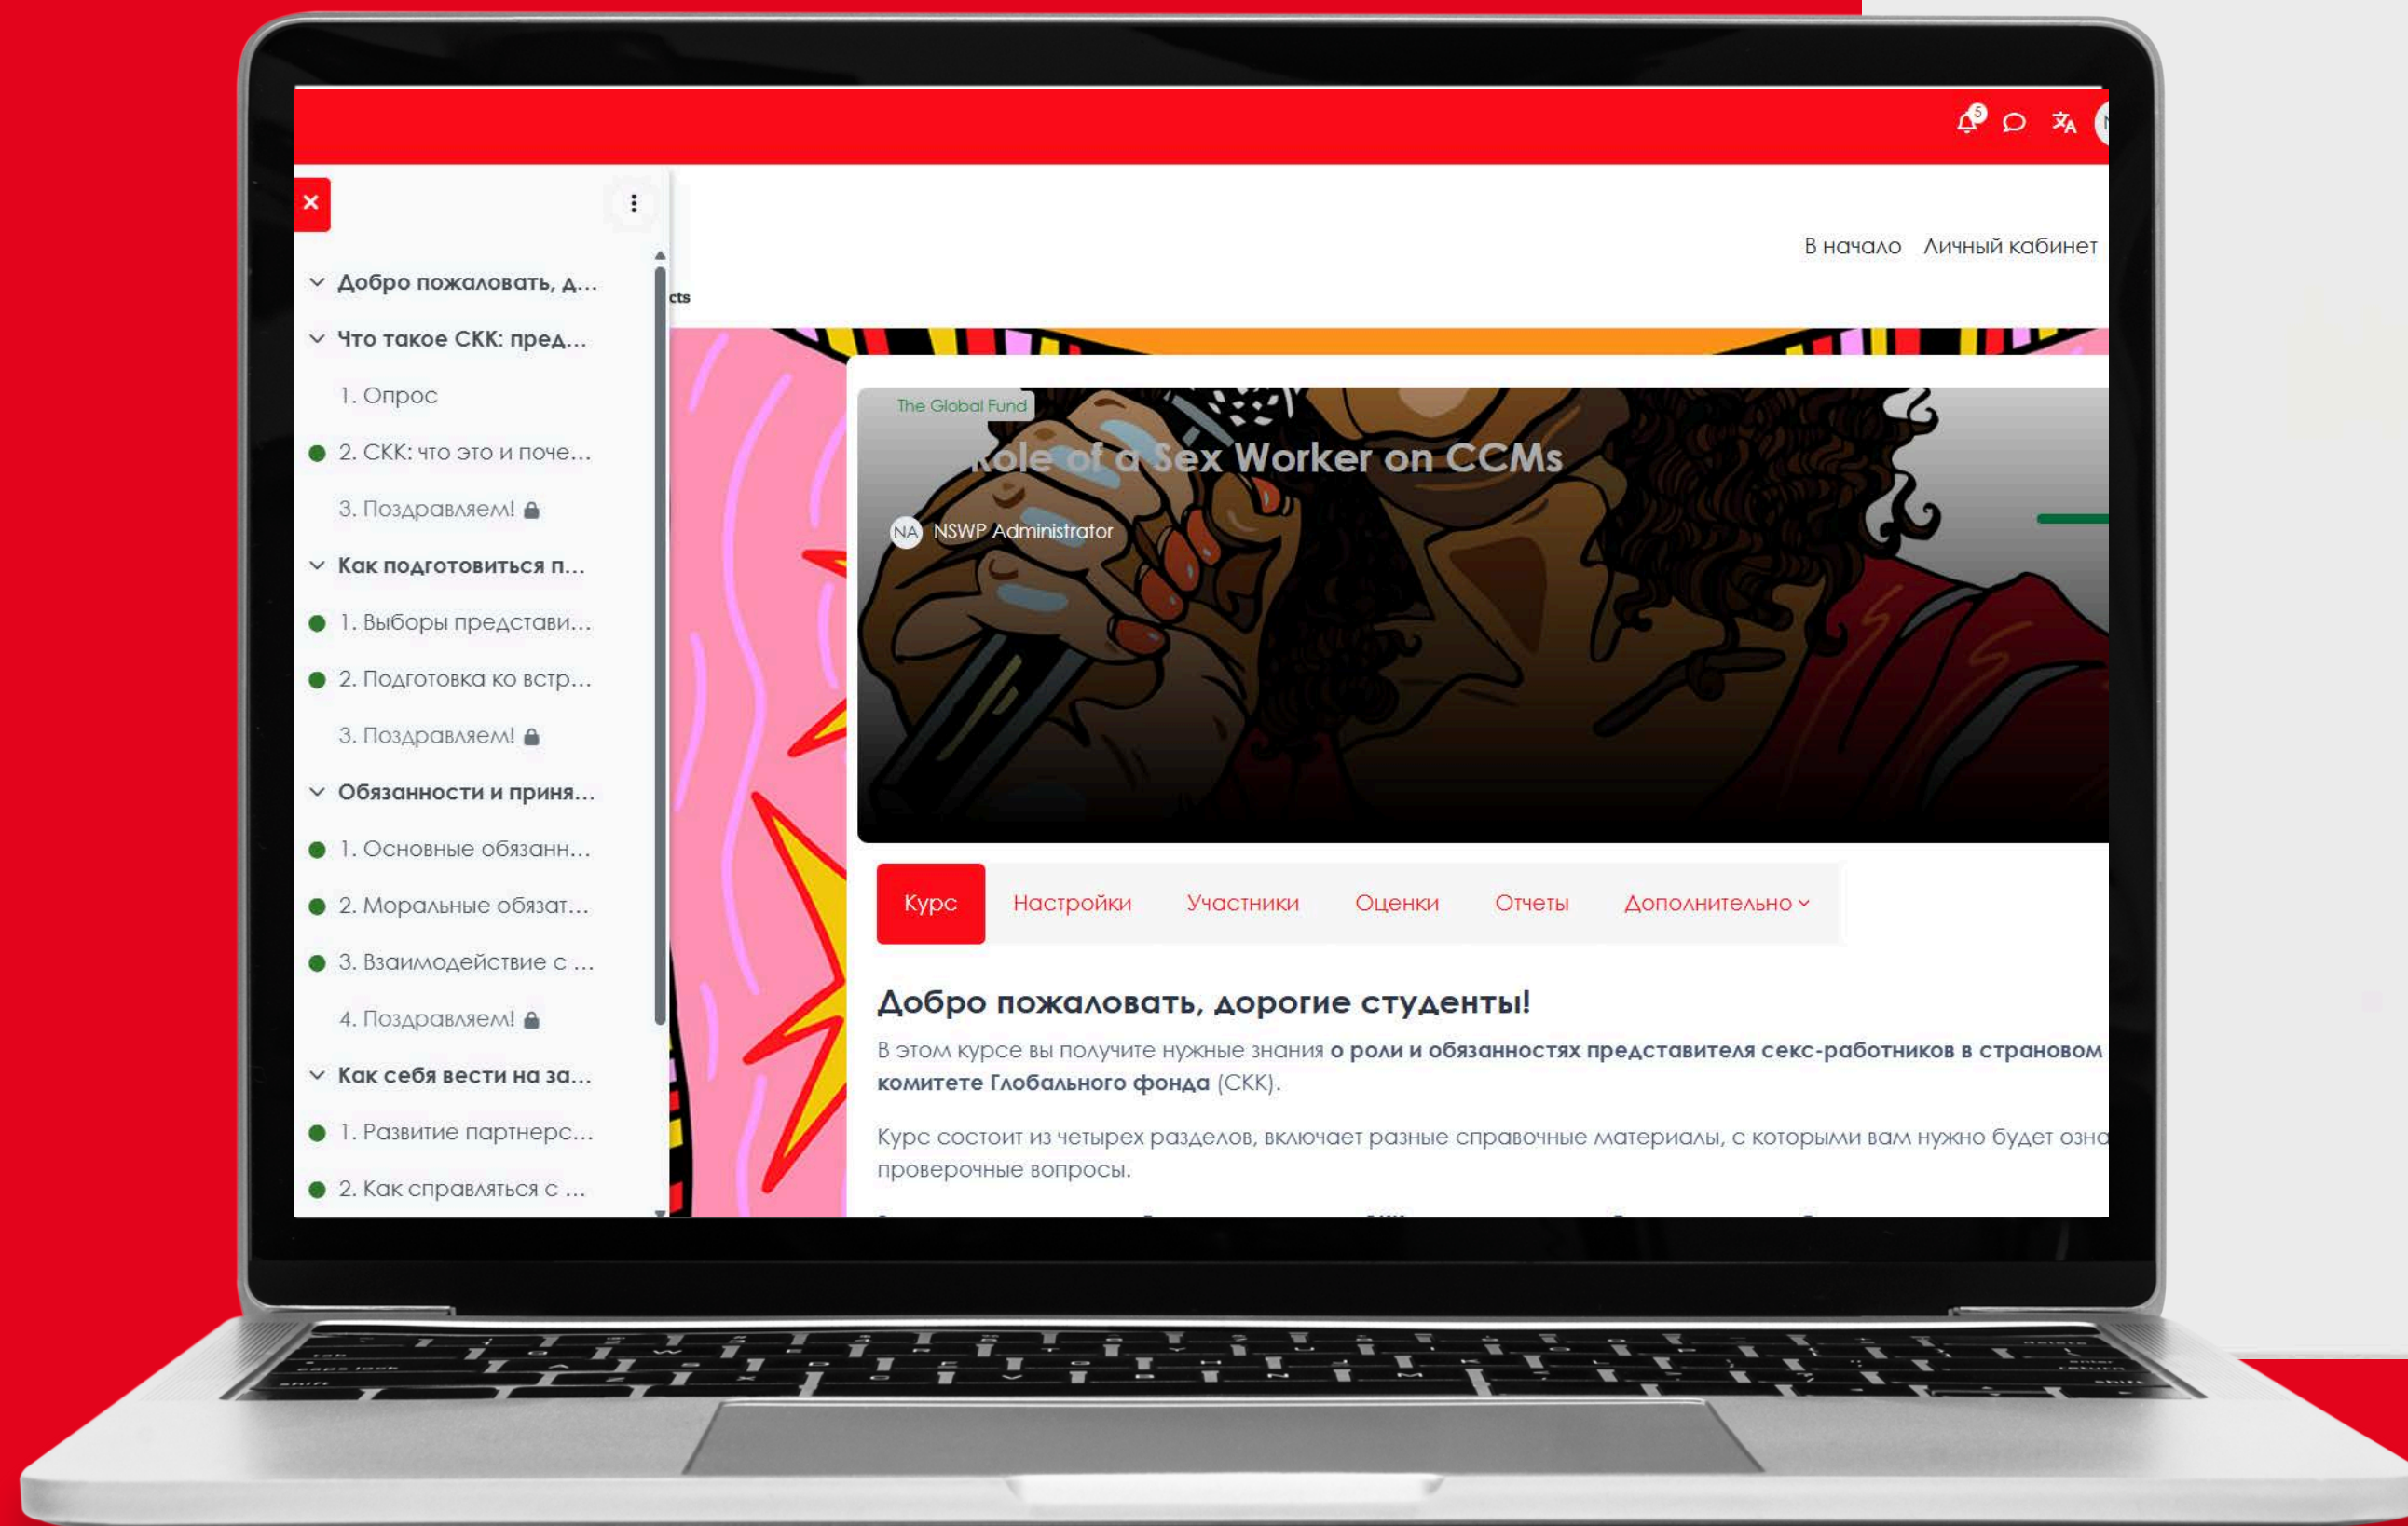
5

×

Добро пожаловать, д...

Что такое СКК: пред...

1. Опрос

2. СКК: что это и поче...

3. Поздравляем!

Как подготовиться п...

1. Выборы представи...

2. Подготовка ко встр...

3. Поздравляем!

Обязанности и приня...

1. Основные обязанн...

2. Моральные обязат...

3. Взаимодействие с ...

4. Поздравляем!

Как себя вести на за...

1. Развитие партнерс...

2. Как справляться с ...

В начало Личный кабинет

cts

The Global Fund

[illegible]ole of a Sex Worker on CCMs

NA NSWP Administrator

Курс Настройки Участники Оценки Отчеты Дополнительно

Добро пожаловать, дорогие студенты!

В этом курсе вы получите нужные знания **о роли и обязанностях представителя секс-работников в страновом комитете Глобального фонда** (СКК).

Курс состоит из четырех разделов, включает разные справочные материалы, с которыми вам нужно будет озна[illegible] проверочные вопросы.